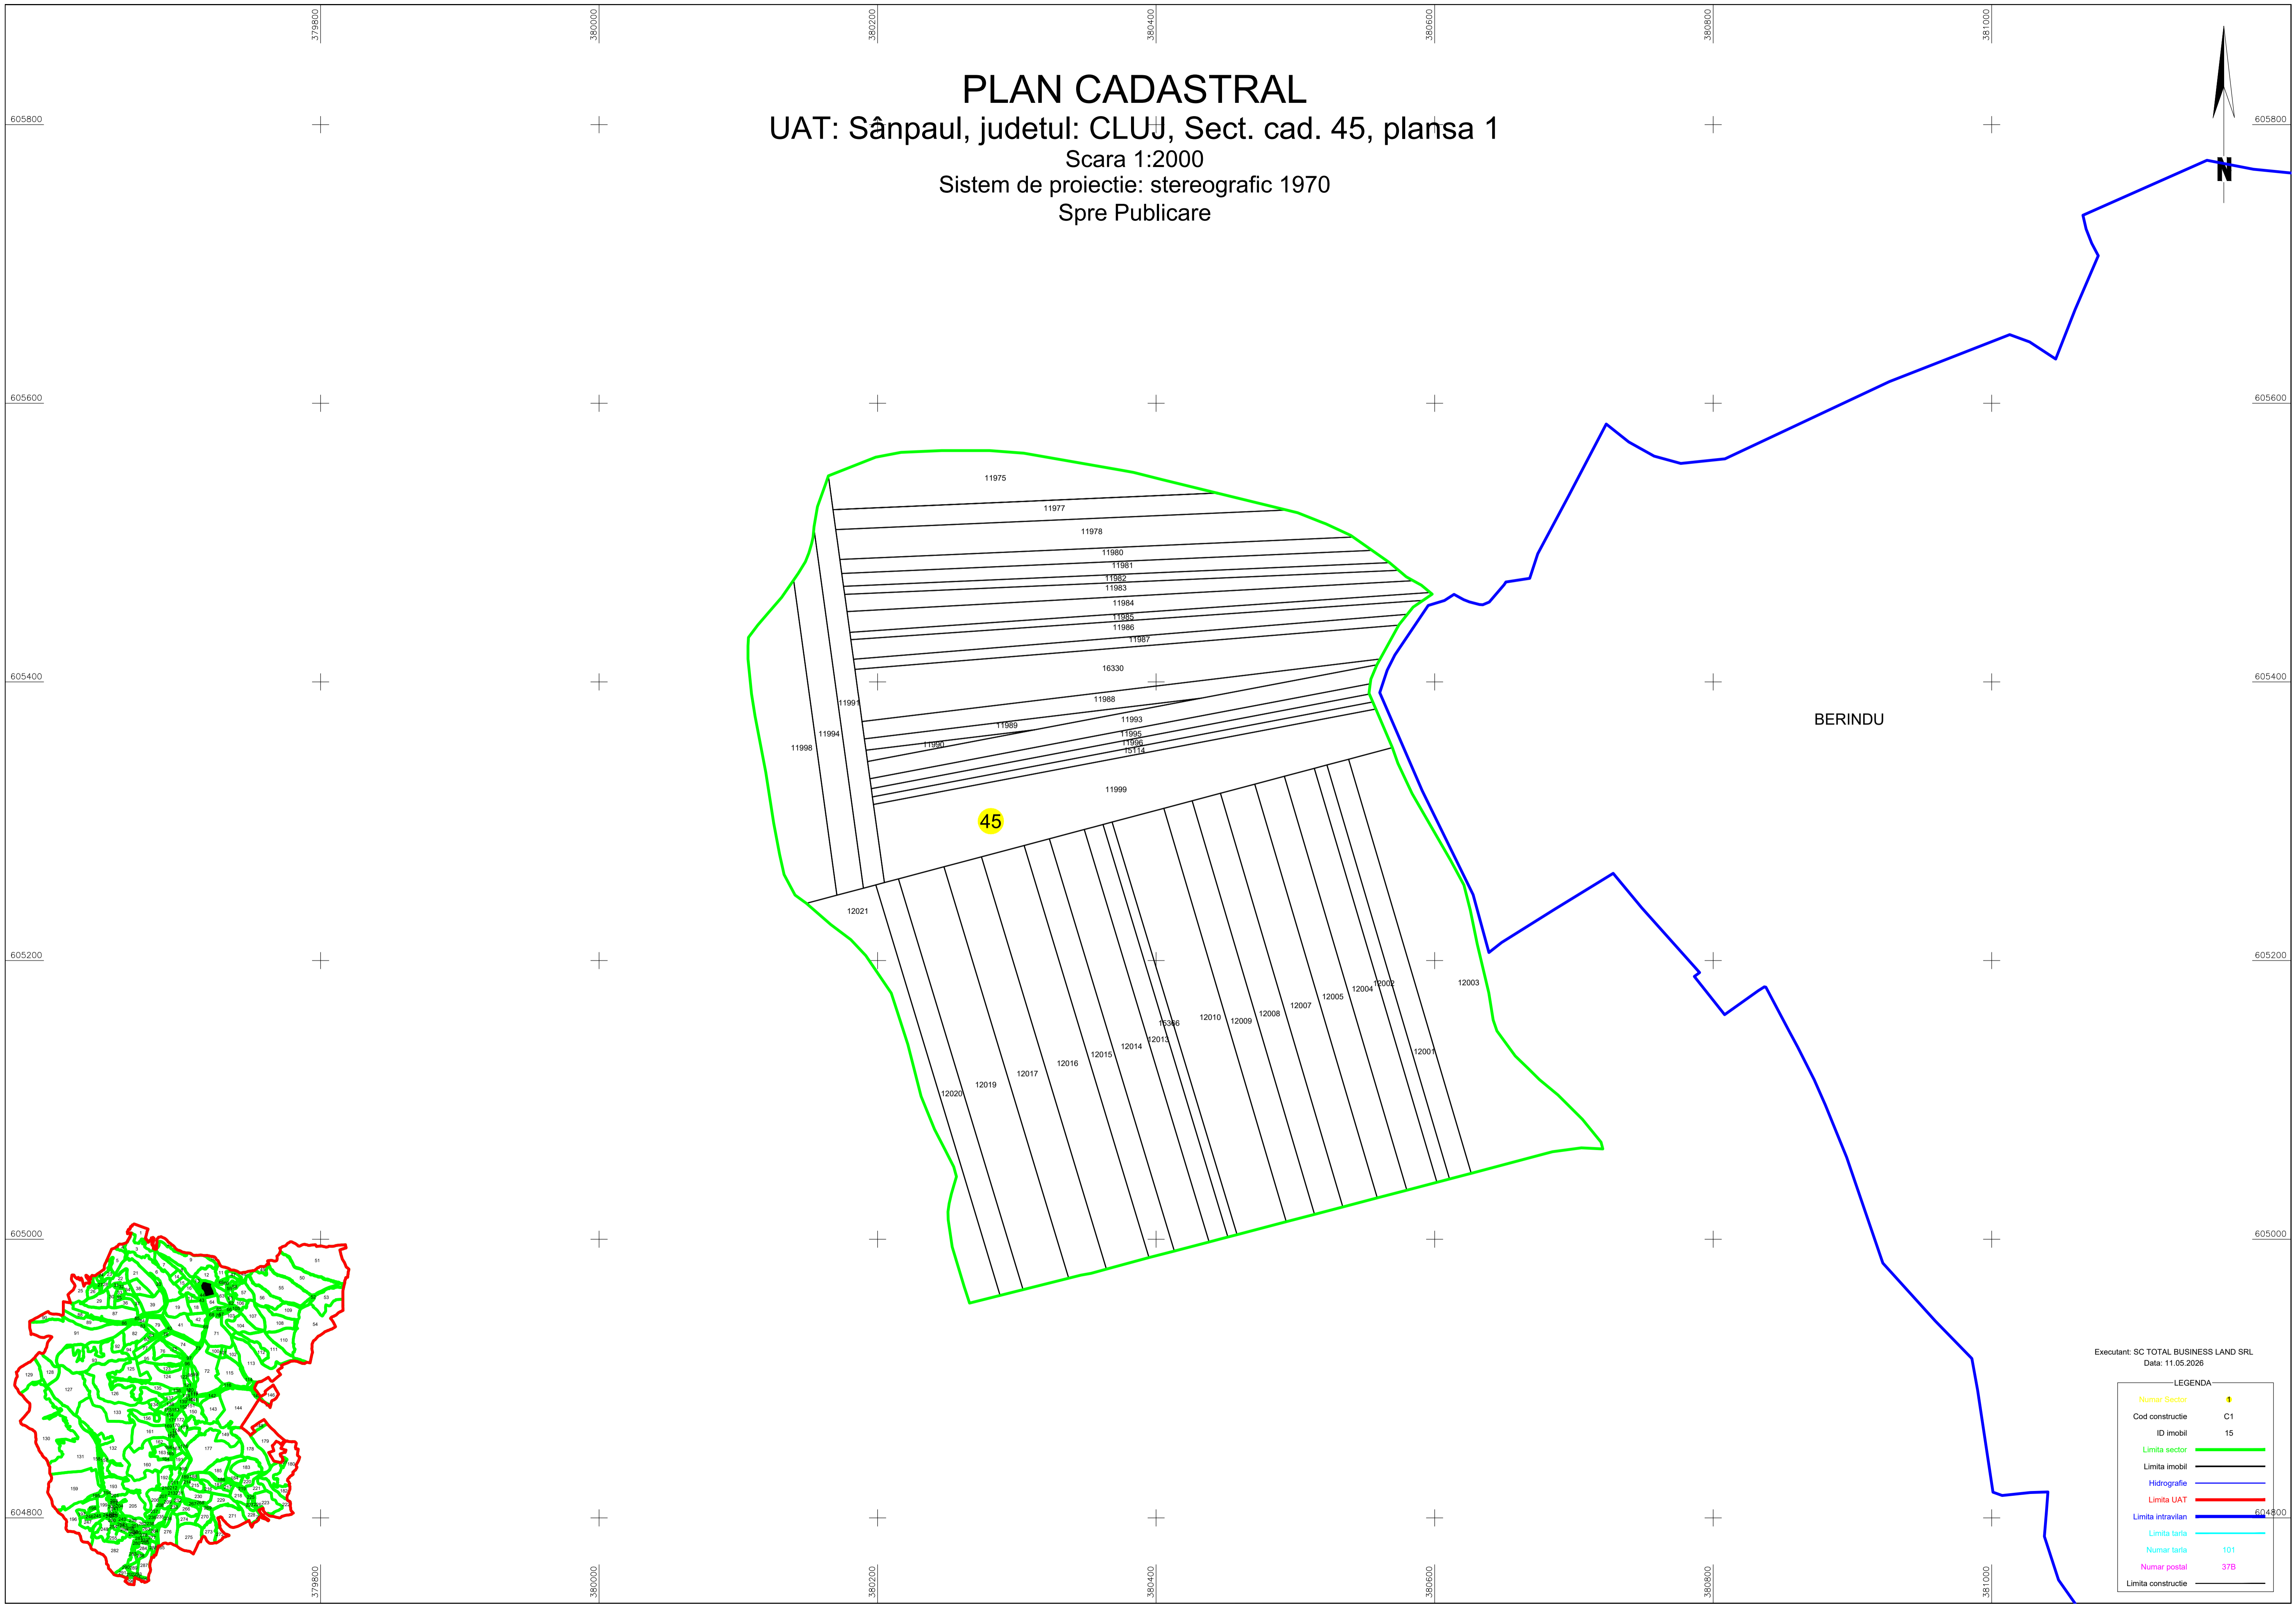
379800 380000 380200 380400 380600 380800 381000

PLAN CADASTRAL
UAT: Sânpaul, judetul: CLUJ, Sect. cad. 45, plansa 1
Scara 1:2000
Sistem de proiectie: stereografic 1970
Spre Publicare

N

605800
605600
605400
605200
605000
604800

11975
11977
11978
11980
11981
11982
11983
11984
11985
11986
11987
16330
11988
11991
11989
11990
11993
11994
11995
11996
15114
11998
11999
45
12021
12003
12002
12004
12005
12007
12008
12009
12010
15366
12013
12014
12015
12016
12017
12019
12020
12001

BERINDU

Executant: SC TOTAL BUSINESS LAND SRL
Data: 11.05.2026

LEGENDA
Numar Sector 1
Cod constructie C1
ID imobil 15
Limita sector
Limita imobil
Hidrografie
Limita UAT
Limita intravilan
Limita tarla
Numar tarla 101
Numar postal 37B
Limita constructie